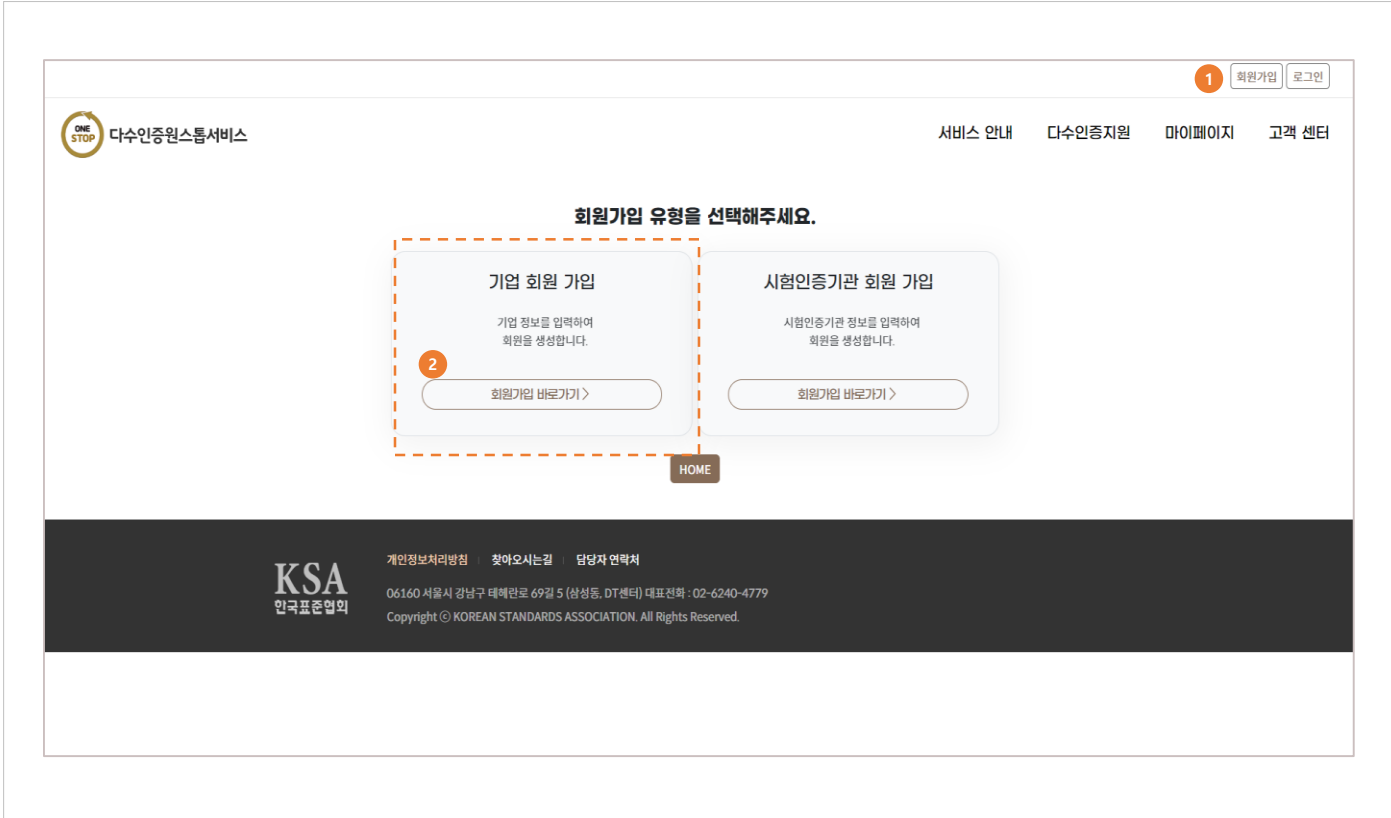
1 회원가입 로그인

ONE STOP 다수인증원스톱서비스

서비스 안내 다수인증지원 마이페이지 고객 센터

회원가입 유형을 선택해주세요.

기업 회원 가입

기업 정보를 입력하여
회원을 생성합니다.

2

회원가입 바로가기 〉

시험인증기관 회원 가입

시험인증기관 정보를 입력하여
회원을 생성합니다.

회원가입 바로가기 〉

HOME

KSA
한국표준협회

개인정보처리방침 | 찾아오시는길 | 담당자 연락처

06160 서울시 강남구 테헤란로 69길 5 (삼성동, DT센터) 대표전화 : 02-6240-4779

Copyright ⓒ KOREAN STANDARDS ASSOCIATION. All Rights Reserved.